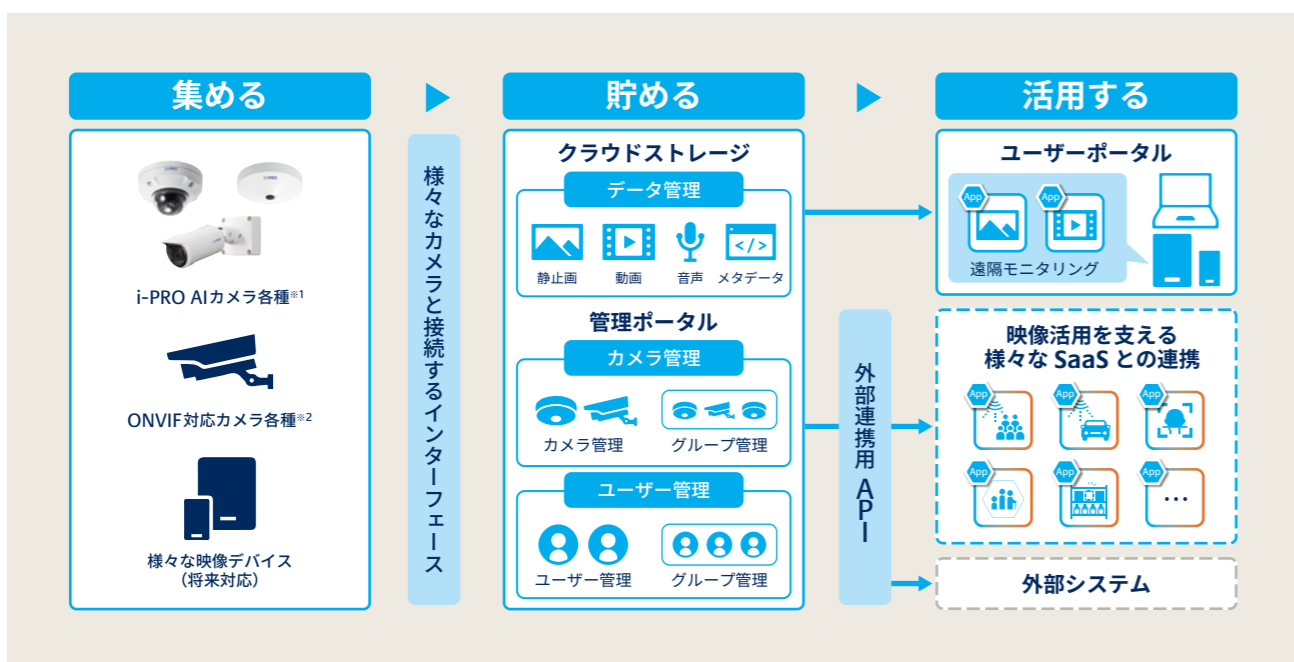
集める

i-PRO AIカメラ各種※1

ONVIF対応カメラ各種※2

様々な映像デバイス
(将来対応)

様々なカメラと接続するインターフェース

貯める

クラウドストレージ

データ管理

静止画 動画 音声 メタデータ

管理ポータル

カメラ管理

カメラ管理 グループ管理

ユーザー管理

ユーザー管理 グループ管理

外部連携用API

活用する

ユーザーポータル

App App

遠隔モニタリング

映像活用を支える
様々な SaaS との連携

App App App App App App

…

外部システム